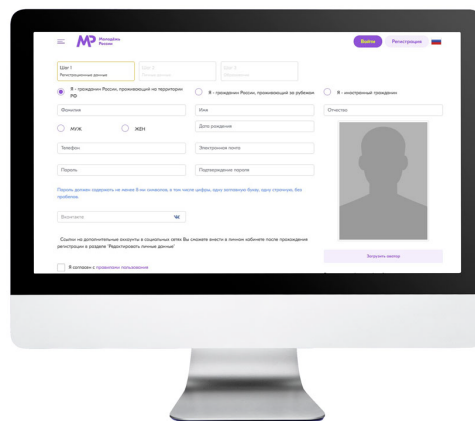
Молодёжь России

Войти Регистрация

Шаг 1
Регистрационные данные

Шаг 2
Персональные

Шаг 3
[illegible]

Я - гражданин России, проживающий на территории РФ

Я - гражданин России, проживающий за рубежом

Я - иностранный гражданин

Фамилия

Имя

Отчество

МУЖ

ЖЕН

Дата рождения

Телефон

Электронная почта

Пароль

Подтверждение пароля

Пароль должен содержать не менее 8-ми символов, в том числе цифры, одну заглавную букву, одну строчную, без пробелов.

Вконтакте

Ссылки на дополнительные аккаунты в социальных сетях Вы сможете внести в личном кабинете после прохождения регистрации в разделе 'Редактировать личные данные'

Загрузить аватар

Я согласен с правилами пользования